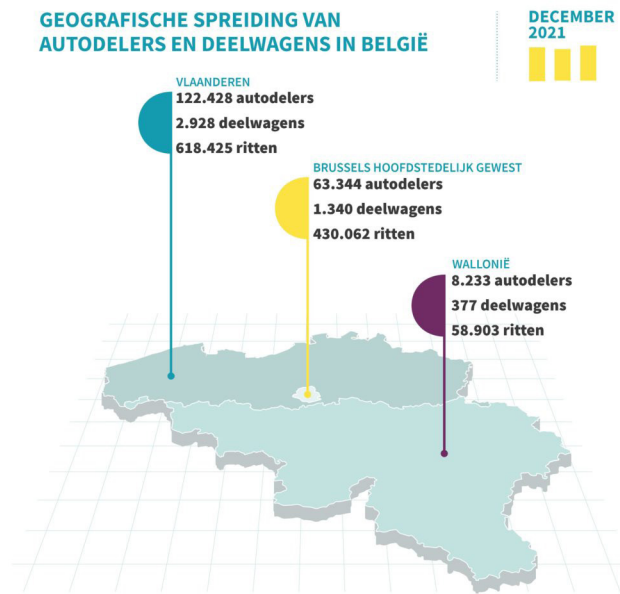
GEOGRAFISCHE SPREIDING VAN AUTODELERS EN DEELWAGENS IN BELGIË

DECEMBER 2021

VLAANDEREN
122.428 autodelers
2.928 deelwagens
618.425 ritten

BRUSSELS HOOFDSTEDELIJK GEWEST
63.344 autodelers
1.340 deelwagens
430.062 ritten

WALLONIË
8.233 autodelers
377 deelwagens
58.903 ritten